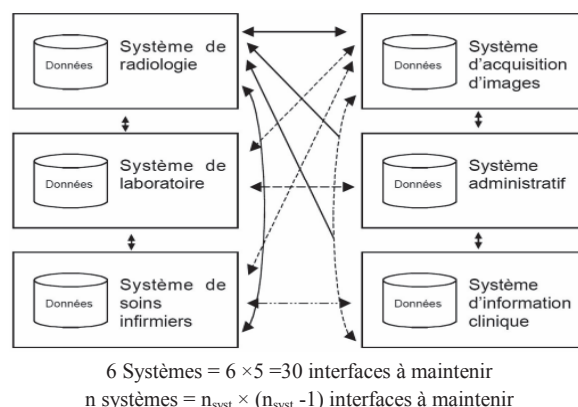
Données

Système de radiologie

Données

Système d'acquisition d'images

Données

Système de laboratoire

Données

Système administratif

Données

Système de soins infirmiers

Données

Système d'information clinique

6 Systèmes = $6 \times 5 = 30$ interfaces à maintenir

n systèmes = $n_{syst} \times (n_{syst} - 1)$ interfaces à maintenir